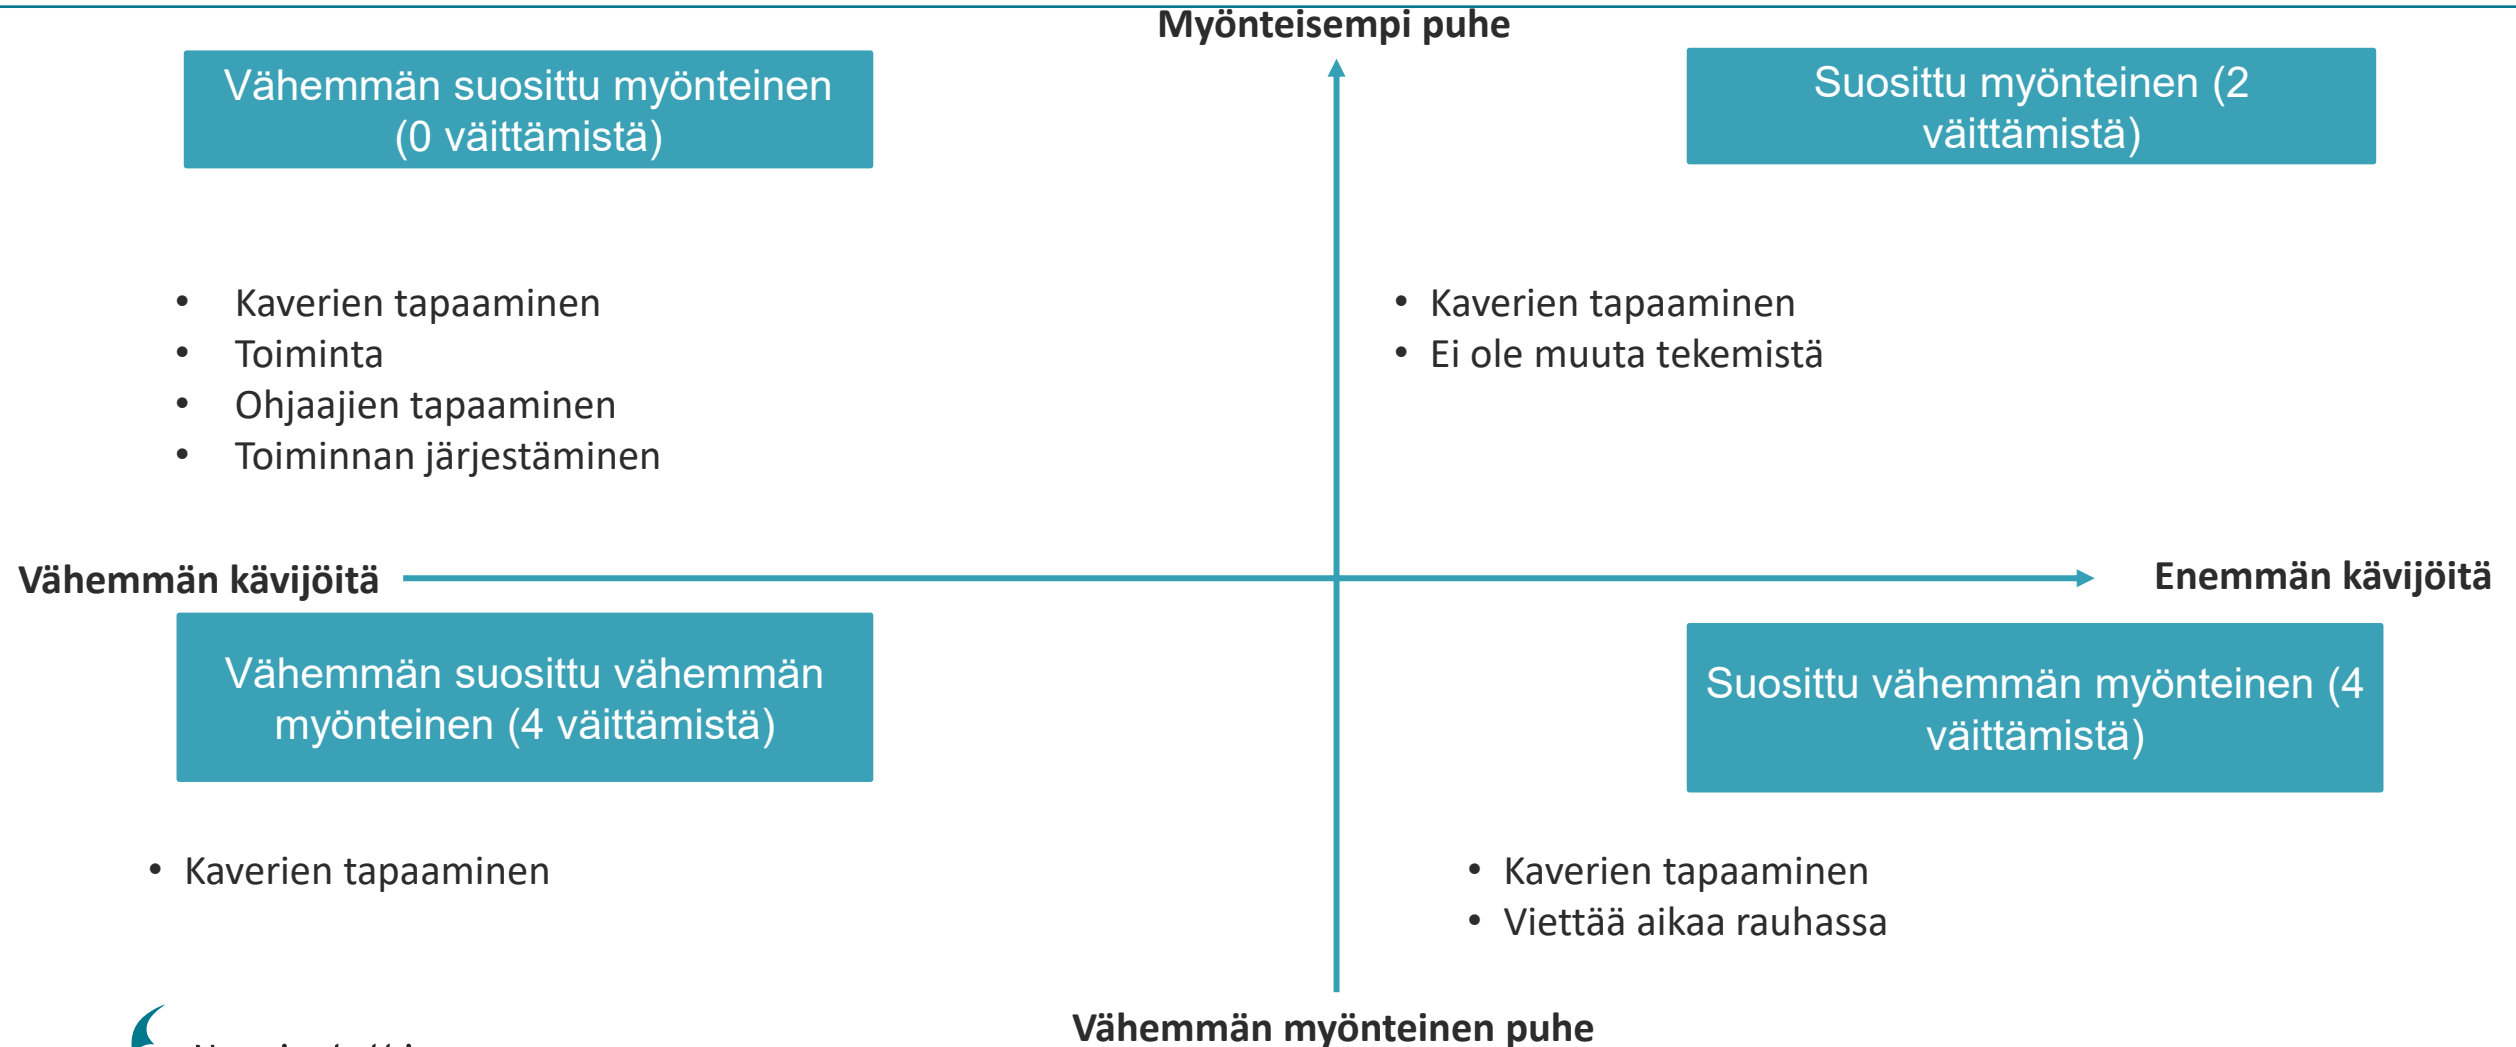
Myönteisempi puhe

Vähemmän suosittu myönteinen (0 väittämistä)

Suosittu myönteinen (2 väittämistä)

- Kaverien tapaaminen
- Toiminta
- Ohjaajien tapaaminen
- Toiminnan järjestäminen

- Kaverien tapaaminen
- Ei ole muuta tekemistä

Vähemmän kävijöitä

Enemmän kävijöitä

Vähemmän suosittu vähemmän myönteinen (4 väittämistä)

Suosittu vähemmän myönteinen (4 väittämistä)

- Kaverien tapaaminen

- Kaverien tapaaminen
- Viettää aikaa rauhassa

Vähemmän myönteinen puhe

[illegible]